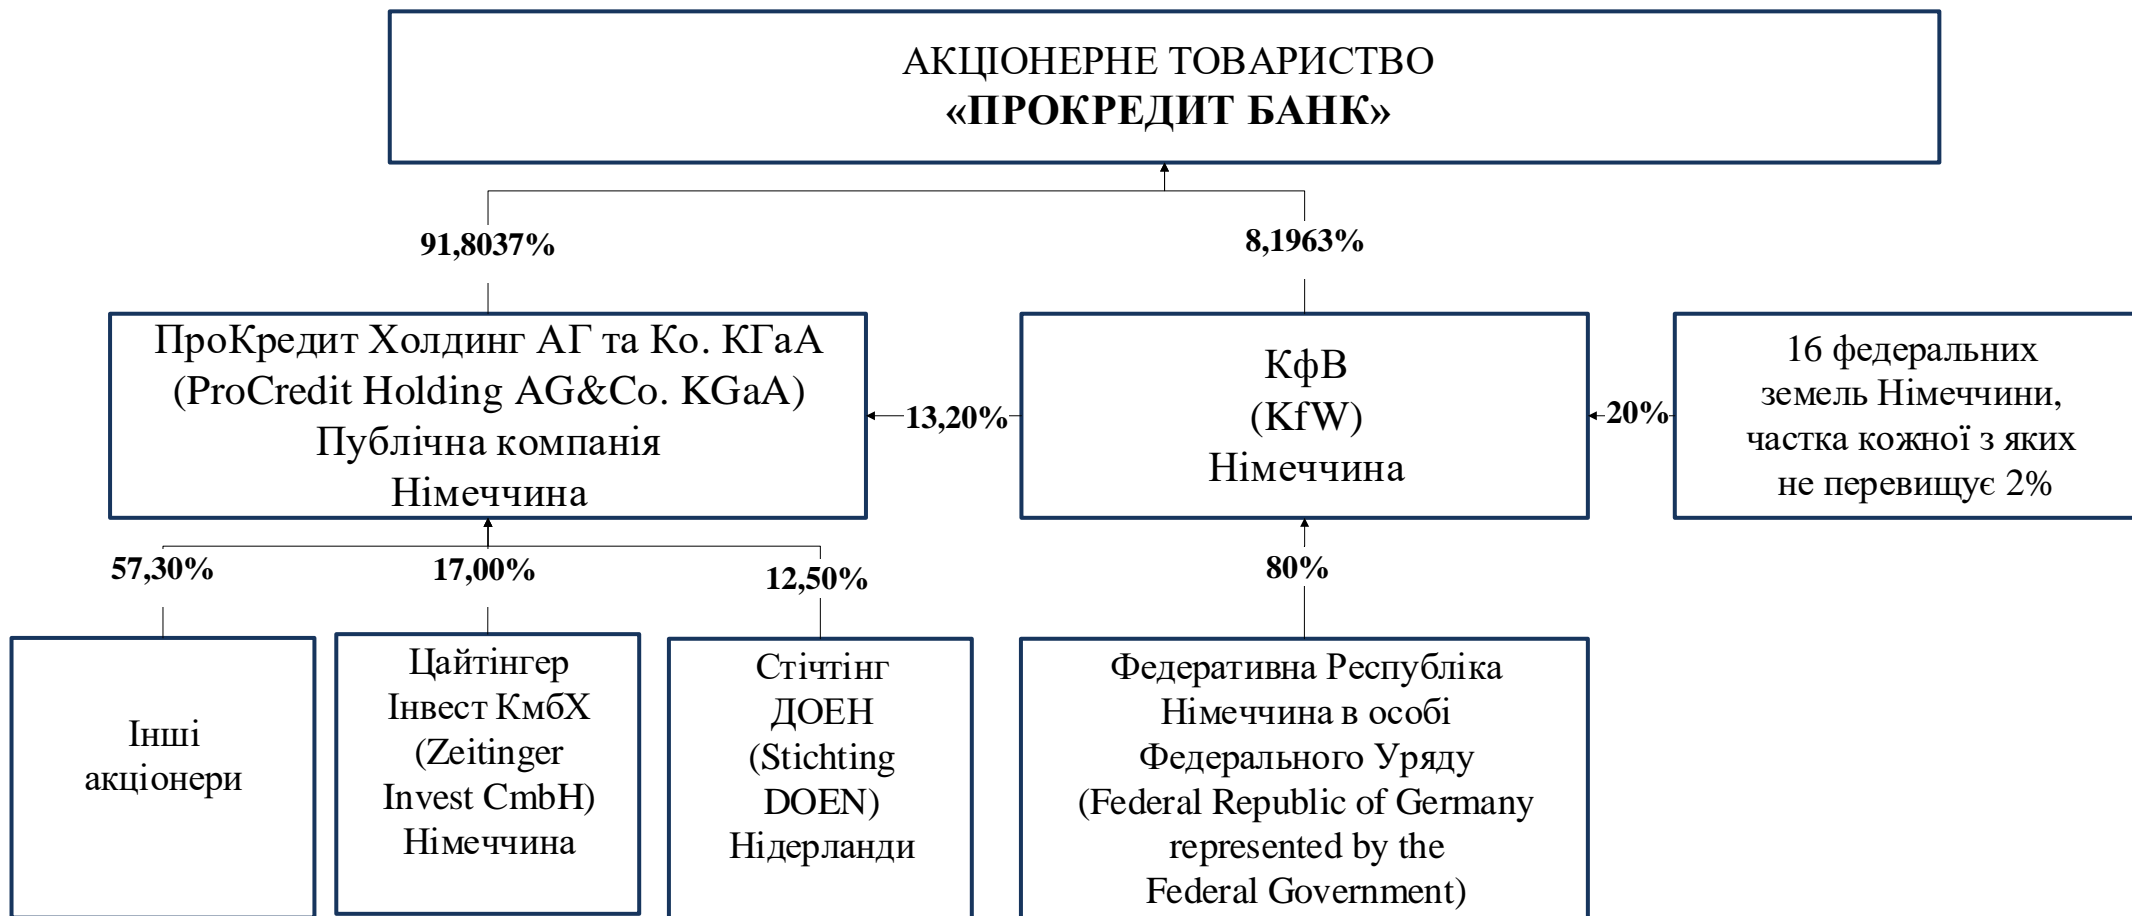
АКЦІОНЕРНЕ ТОВАРИСТВО
«ПРОКРЕДИТ БАНК»

91,8037%

8,1963%

ПроКредит Холдинг АГ та Ко. КГаА
(ProCredit Holding AG&Co. KGaA)
Публічна компанія
Німеччина

13,20%

КфВ
(KfW)
Німеччина

20%

16 федеральних земель Німеччини, частка кожної з яких не перевищує 2%

57,30%

17,00%

12,50%

80%

Інші акціонери

Цайтінгер Інвест КмбХ (Zeitinger Invest CmbH) Німеччина

Стічтінг ДОЕН (Stichting DOEN) Нідерланди

Федеративна Республіка Німеччина в особі Федерального Уряду (Federal Republic of Germany represented by the Federal Government)